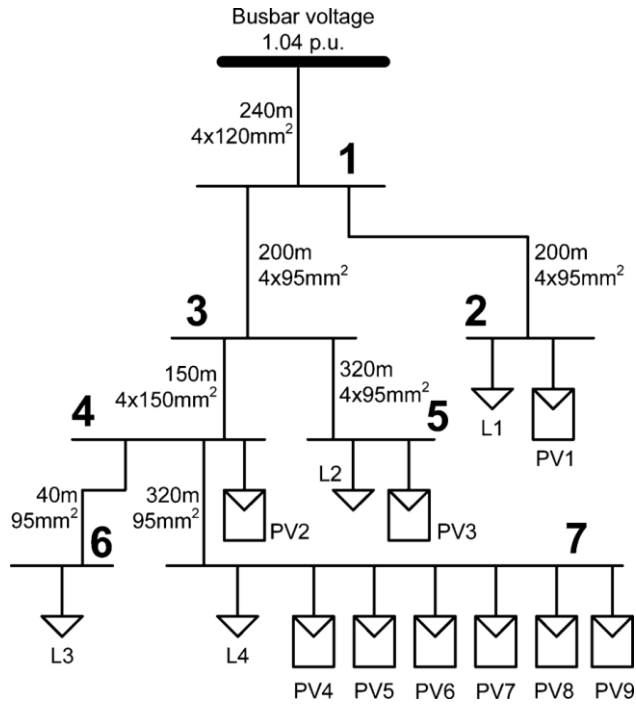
Busbar voltage
1.04 p.u.

240m
4x120mm$^2$

1

200m
4x95mm$^2$

200m
4x95mm$^2$

3

2

150m
4x150mm$^2$

320m
4x95mm$^2$

L1

PV1

4

5

L2

40m
95mm$^2$

320m
95mm$^2$

PV2

PV3

6

7

L3

L4

PV4 PV5 PV6 PV7 PV8 PV9